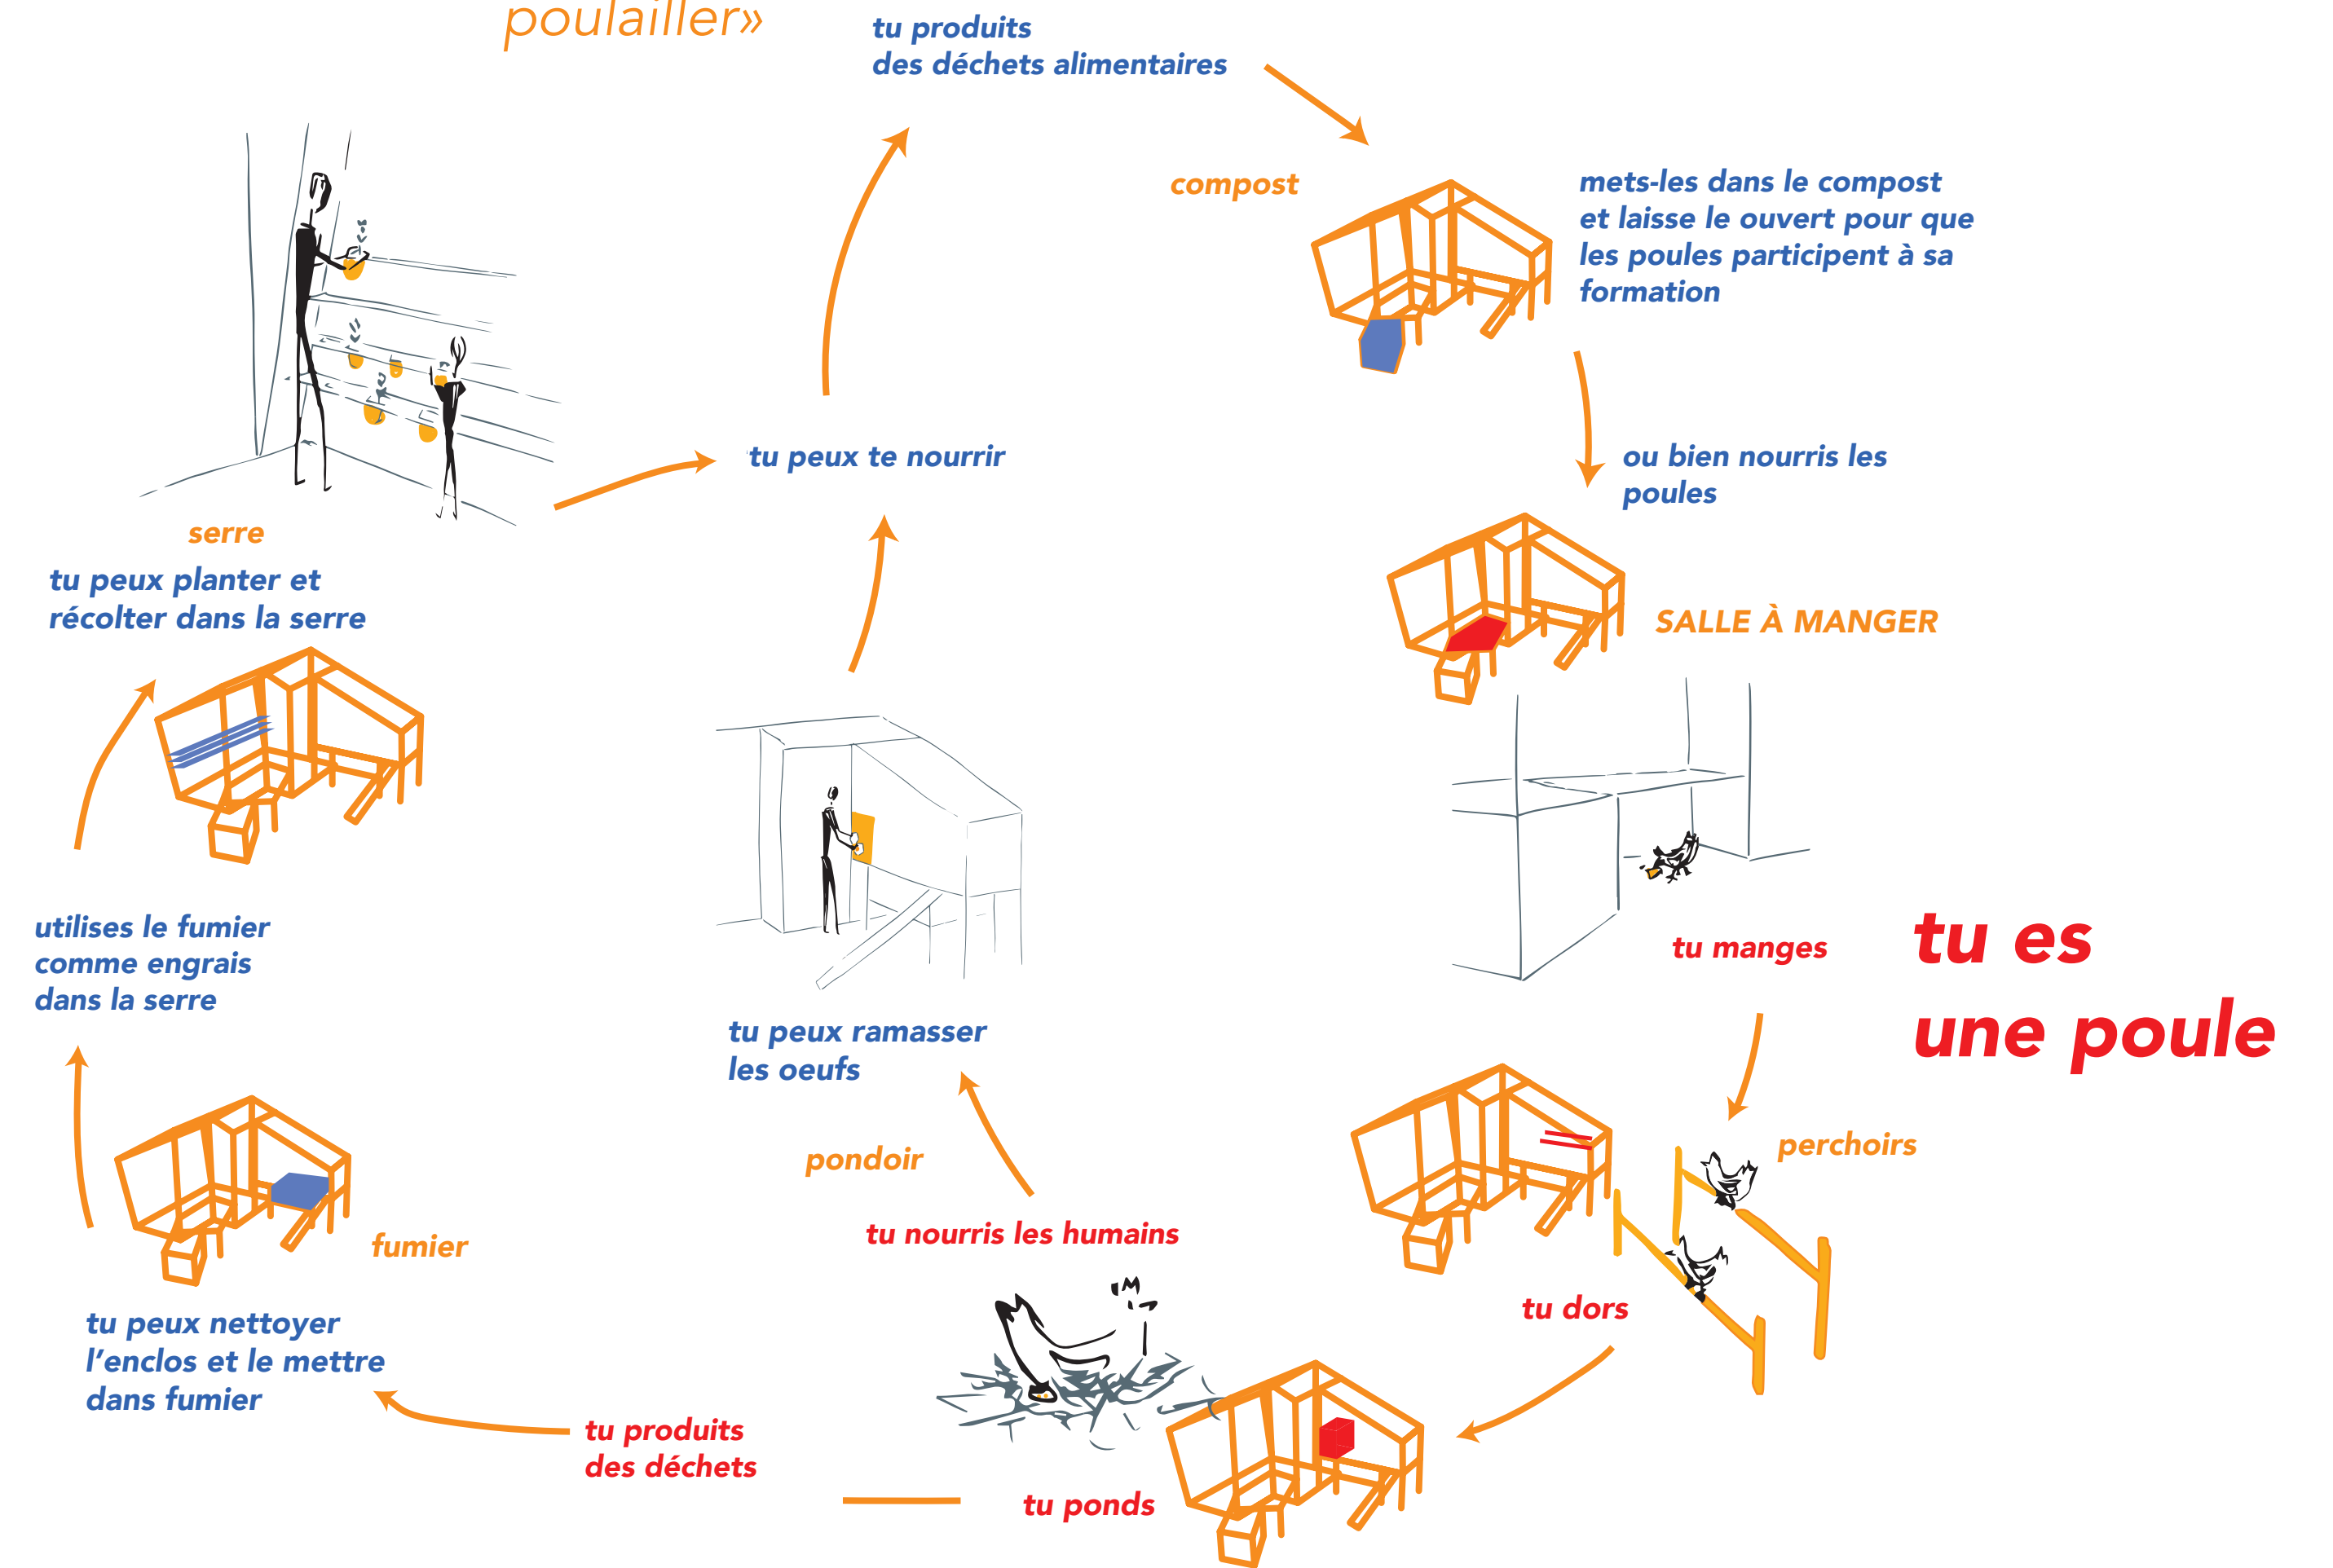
poulailler»

tu produits des déchets alimentaires

compost

mets-les dans le compost et laisse le ouvert pour que les poules participent à sa formation

ou bien nourris les poules

SALLE À MANGER

tu manges

tu es une poule

perchoirs

tu dors

tu ponds

tu nourris les humains

pondoir

tu peux ramasser les oeufs

tu peux te nourrir

serre

tu peux planter et récolter dans la serre

utilises le fumier comme engrais dans la serre

fumier

tu peux nettoyer l'enclos et le mettre dans fumier

tu produits des déchets